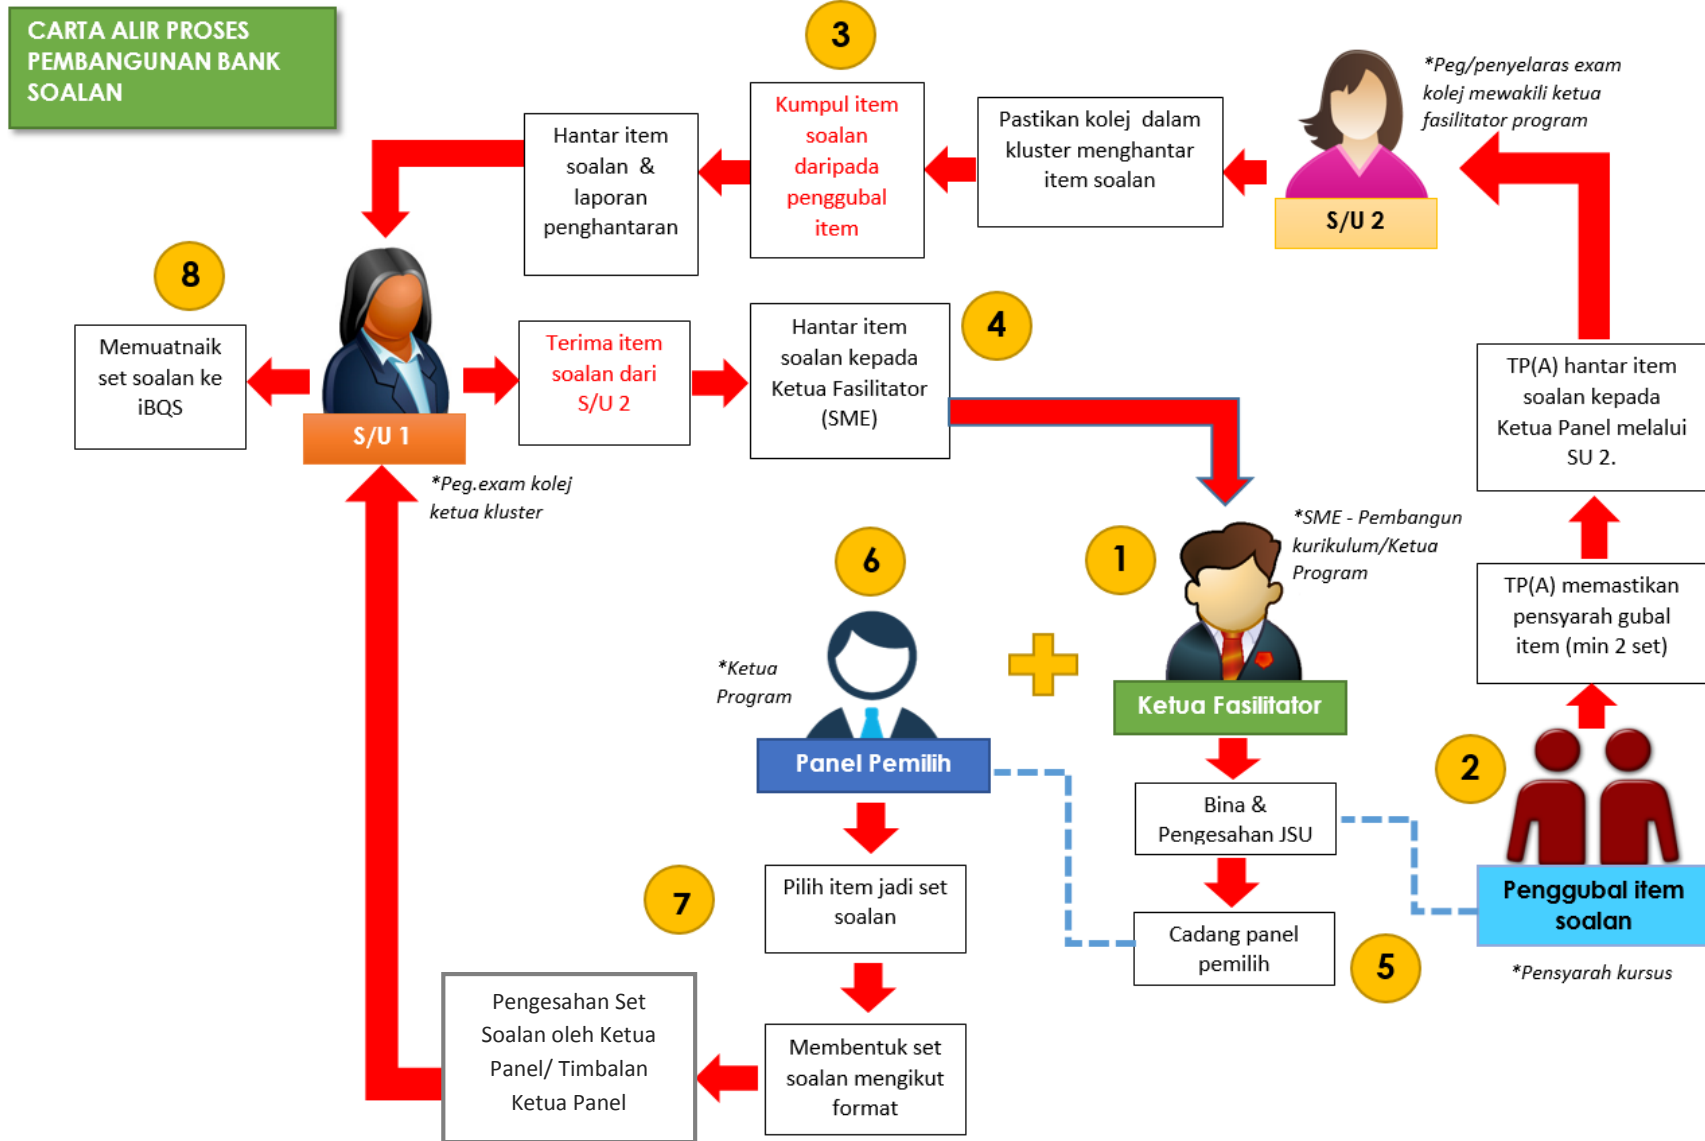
CARTA ALIR PROSES PEMBANGUNAN BANK SOALAN

3

Hantar item soalan & laporan penghantaran

Kumpul item soalan daripada penggubal item

Pastikan kolej dalam kluster menghantar item soalan

*Peg/penyelaras exam kolej mewakili ketua fasilitator program

S/U 2

8

Memuatnaik set soalan ke iBQS

S/U 1

Terima item soalan dari S/U 2

Hantar item soalan kepada Ketua Fasilitator (SME)

4

TP(A) hantar item soalan kepada Ketua Panel melalui SU 2.

*Peg.exam kolej ketua kluster

*SME - Pembangun kurikulum/Ketua Program

6

1

TP(A) memastikan pensyarah gubal item (min 2 set)

*Ketua Program

Panel Pemilih

Ketua Fasilitator

2

Bina & Pengesahan JSU

Penggubal item soalan

7

Pilih item jadi set soalan

Cadang panel pemilih

5

*Pensyarah kursus

Pengesahan Set Soalan oleh Ketua Panel/ Timbalan Ketua Panel

Membentuk set soalan mengikut format